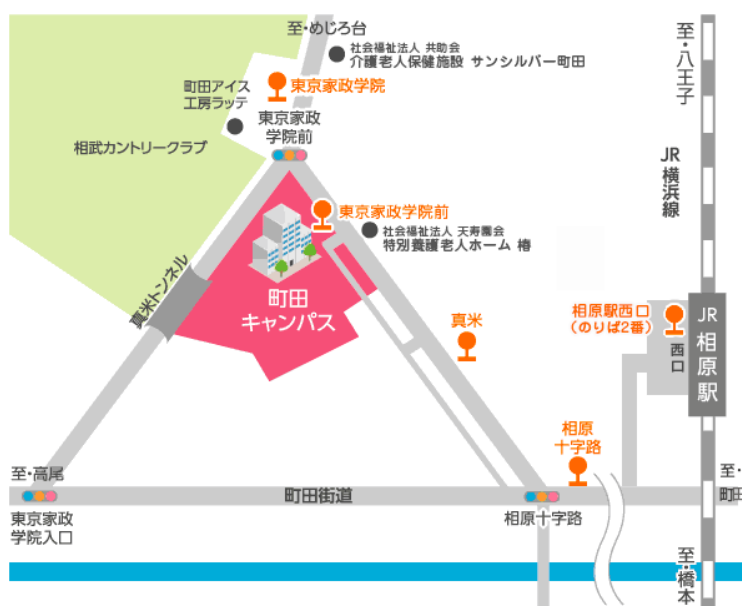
至・めじろ台

社会福祉法人 共助会
介護老人保健施設 サンシルバー町田

町田アイス
工房ラッテ

東京家政学院

東京家政
学院前

相武カントリークラブ

至・八王子

JR
横浜線

東京家政学院前

社会福祉法人 天寿園会
特別養護老人ホーム 椿

真米トンネル

町田
キャンパス

真米

相原駅西口
（のりば2番）

西口

JR
相原駅

相原
十字路

至・高尾

町田街道

至・町田

東京家政
学院入口

相原十字路

至・橋本